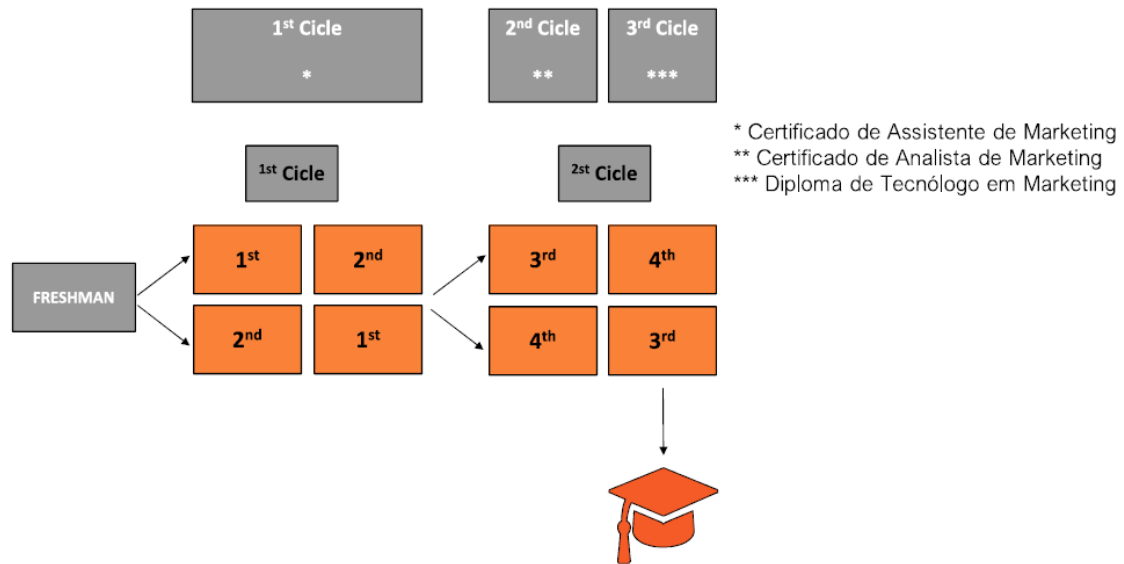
1$^{st}$ Cicle
*

2$^{nd}$ Cicle
**

3$^{rd}$ Cicle
***

* Certificado de Assistente de Marketing
** Certificado de Analista de Marketing
*** Diploma de Tecnólogo em Marketing

$^{1st}$ Cicle

$^{2st}$ Cicle

FRESHMAN

1$^{st}$

2$^{nd}$

2$^{nd}$

1$^{st}$

3$^{rd}$

4$^{th}$

4$^{th}$

3$^{rd}$